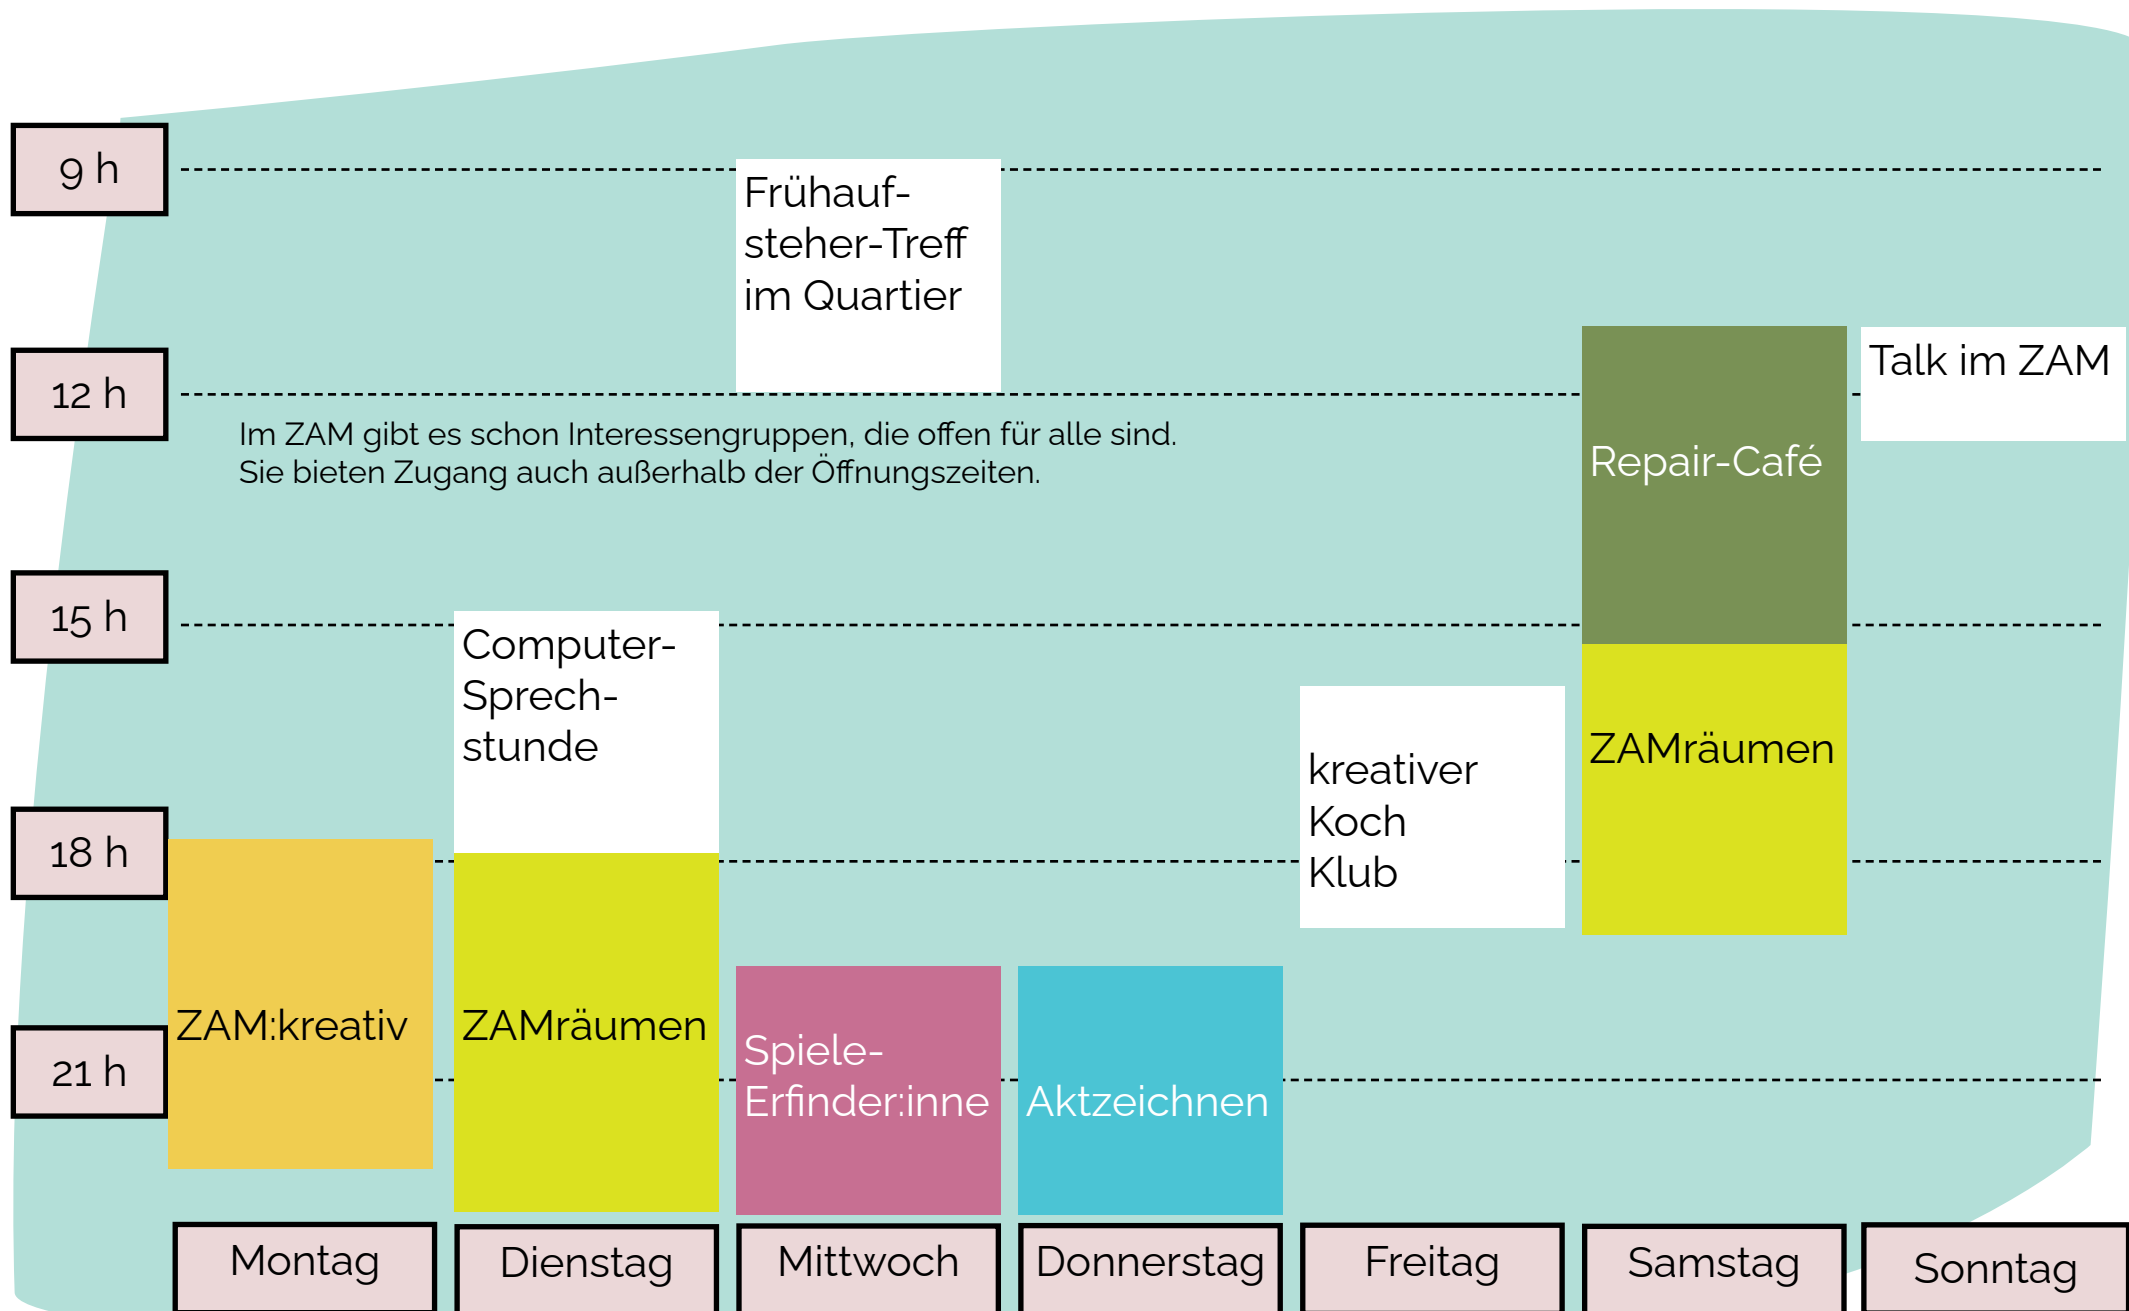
9 h

Frühaufsteher-Treff im Quartier

12 h

Repair-Café

Talk im ZAM

Im ZAM gibt es schon Interessengruppen, die offen für alle sind.
Sie bieten Zugang auch außerhalb der Öffnungszeiten.

15 h

Computer-Sprechstunde

kreativer Koch Klub

ZAMräumen

18 h

ZAM:kreativ

ZAMräumen

Spiele-Erfinder:inne

Aktzeichnen

21 h

Montag

Dienstag

Mittwoch

Donnerstag

Freitag

Samstag

Sonntag